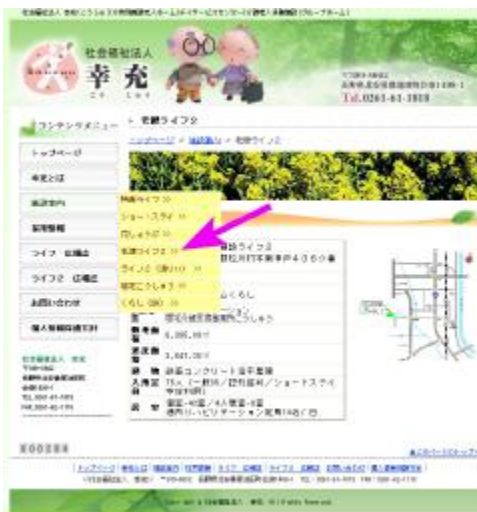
社会福祉法人
幸充
Tel.0261-61-3800

コンテンツメニュー
トップページ
幸充とは
施設案内
採用情報
ライフ 広報誌
ライフ2 広報誌
お問い合わせ
個人情報保護方針

社会福祉法人 幸充

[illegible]ライフ2

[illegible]ライフ
ショートステイ
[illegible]しゃち
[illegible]ライフ2
ライフ2 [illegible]
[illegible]
くもし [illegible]

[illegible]ライフ2
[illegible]

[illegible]
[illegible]

敷地面積 6,000.00㎡
延床面積 3,641.00㎡
構造 鉄筋コンクリート造平屋建
入居定員 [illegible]
設備 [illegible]

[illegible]